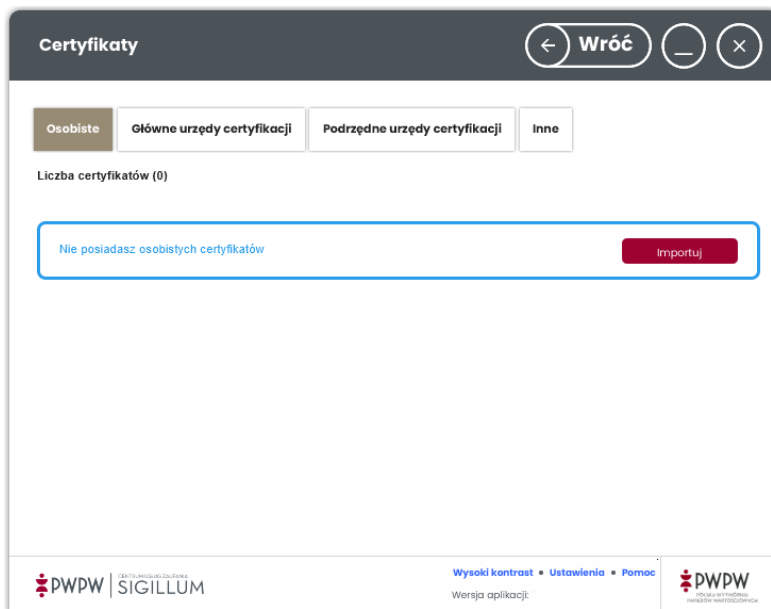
Certyfikaty

Wróć

Osobiste | Główne urzędy certyfikacji | Podrzędne urzędy certyfikacji | Inne

Liczba certyfikatów (0)

Nie posiadasz osobistych certyfikatów

Importuj

PWPW | CENTRUM KWALIFIKOWANE SIGILLUM

Wysoki kontrast • Ustawienia • Pomoc

Wersja aplikacji:

PWPW
POLSKA WYTWÓRNIA PAPIERÓW WARTOŚCIOWYCH